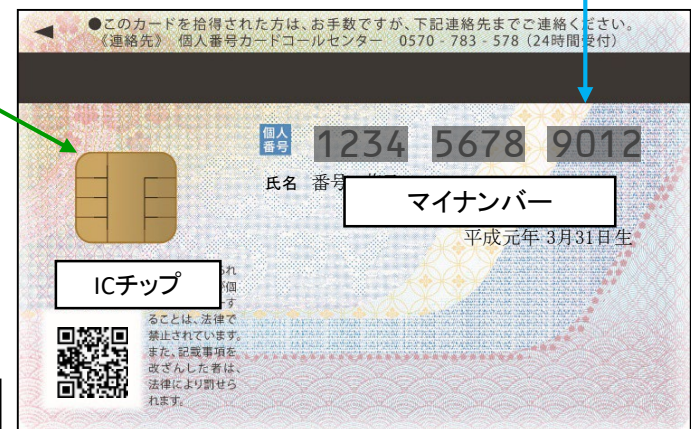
●このカードを拾得された方は、お手数ですが、下記連絡先までご連絡ください。
《連絡先》 個人番号カードコールセンター 0570 - 783 - 578 (24時間受付)

個人番号 1234 5678 9012

氏名 番号 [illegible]

マイナンバー

平成元年 3月31日生

ICチップ

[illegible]れ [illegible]個 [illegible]す ることは、法律で禁止されています。また、記載事項を改ざんした者は、法律により罰せられます。